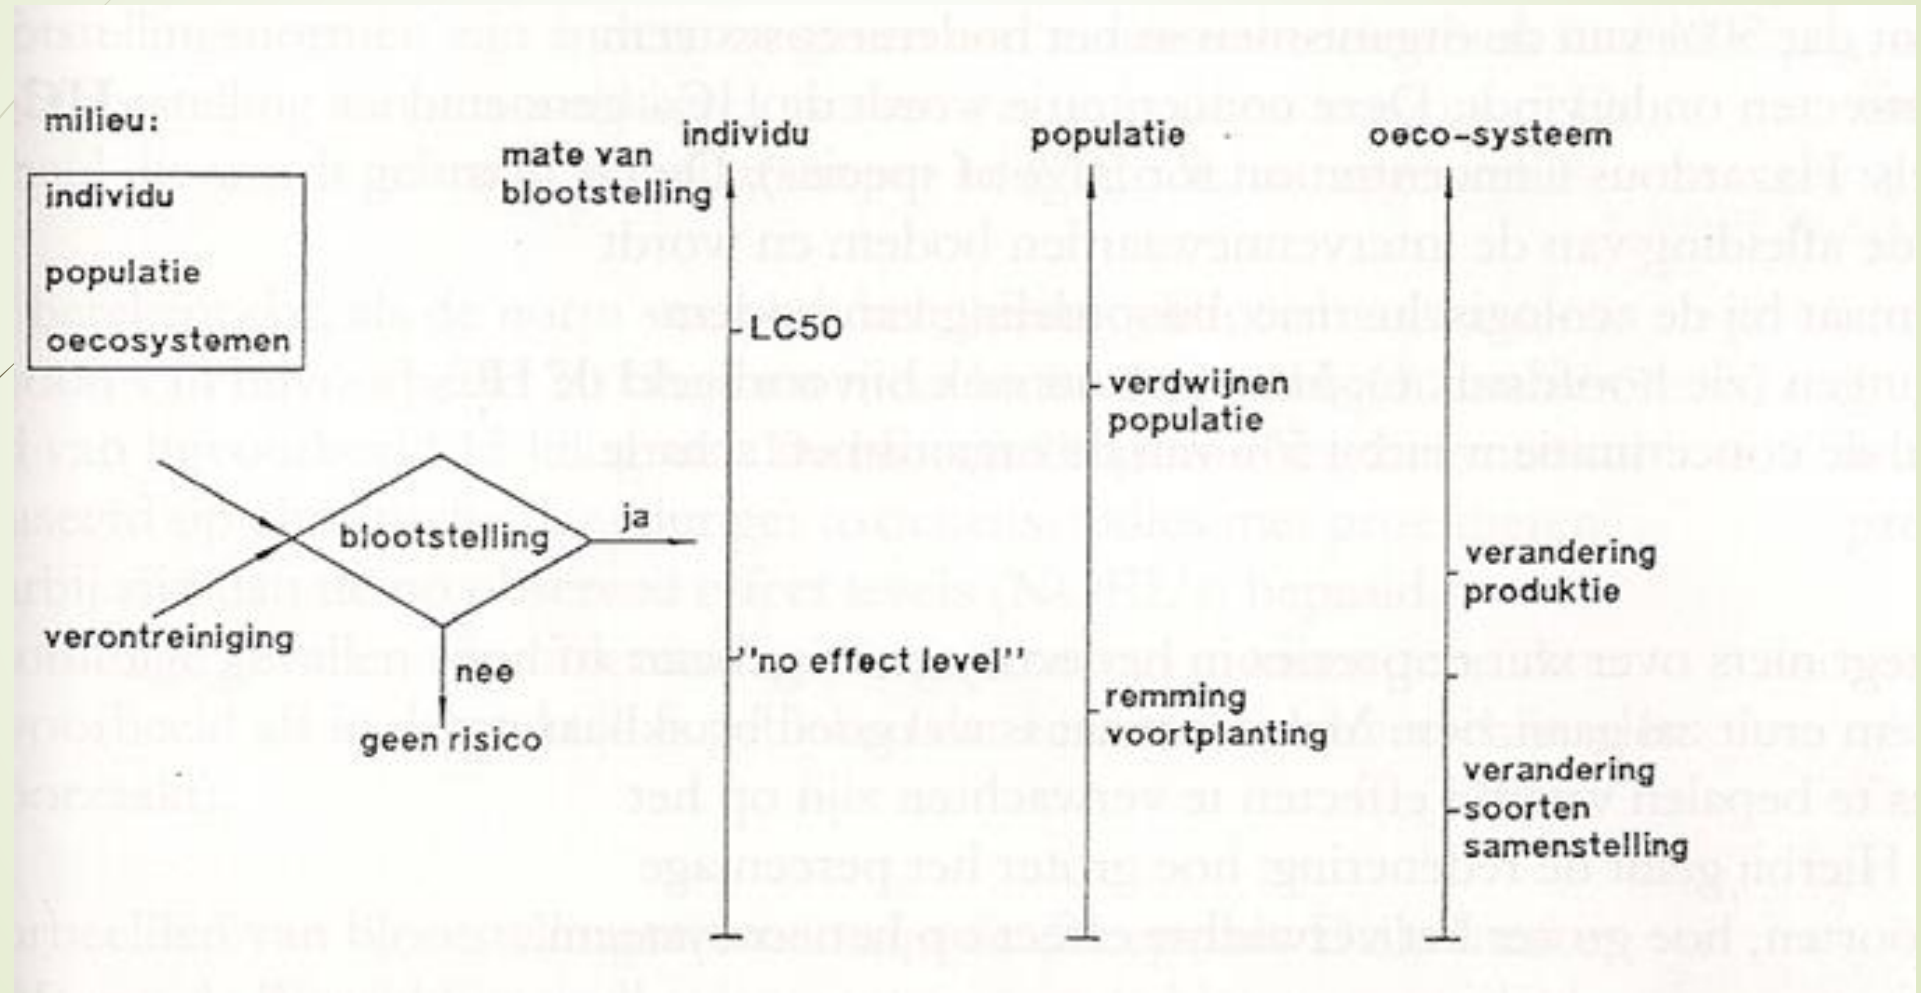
milieu:

individu

populatie

oecosystemen

mate van blootstelling

individu

populatie

oeco-systeem

LC50

verdwijnen populatie

blootstelling

ja

verontreiniging

nee

geen risico

''no effect level''

verandering produktie

remming voortplanting

verandering soorten samenstelling